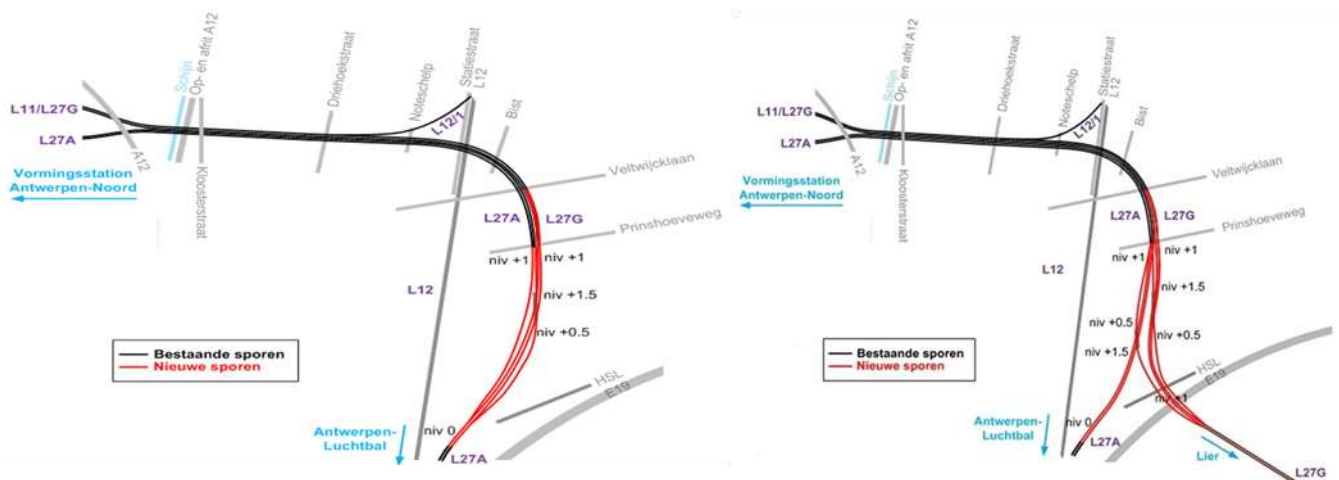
L11/L27G
L27A
Schijn
Op- en afrit A12
A12
Vormingsstation Antwerpen-Noord
Kloosterstraat
Driehoekstraat
Noteschelp
Statiestraat
L12
L12/1
Bist
Veltwijcklaan
L27A
L27G
Prinshoeveweg
niv +1
niv +1
niv +1.5
niv +0.5
L12
Bestaande sporen
Nieuwe sporen
HSL
E19
Antwerpen-Luchtbal
niv 0
L27A

L11/L27G
L27A
Schijn
Op- en afrit A12
A12
Vormingsstation Antwerpen-Noord
Kloosterstraat
Driehoekstraat
Noteschelp
Statiestraat
L12
L12/1
Bist
Veltwijcklaan
L27A
L27G
Prinshoeveweg
niv +1
niv +1
L12
niv +1.5
niv +0.5
niv +0.5
niv +1.5
Bestaande sporen
Nieuwe sporen
HSL
E19
niv +1
Antwerpen-Luchtbal
niv 0
L27A
Lier
L27G